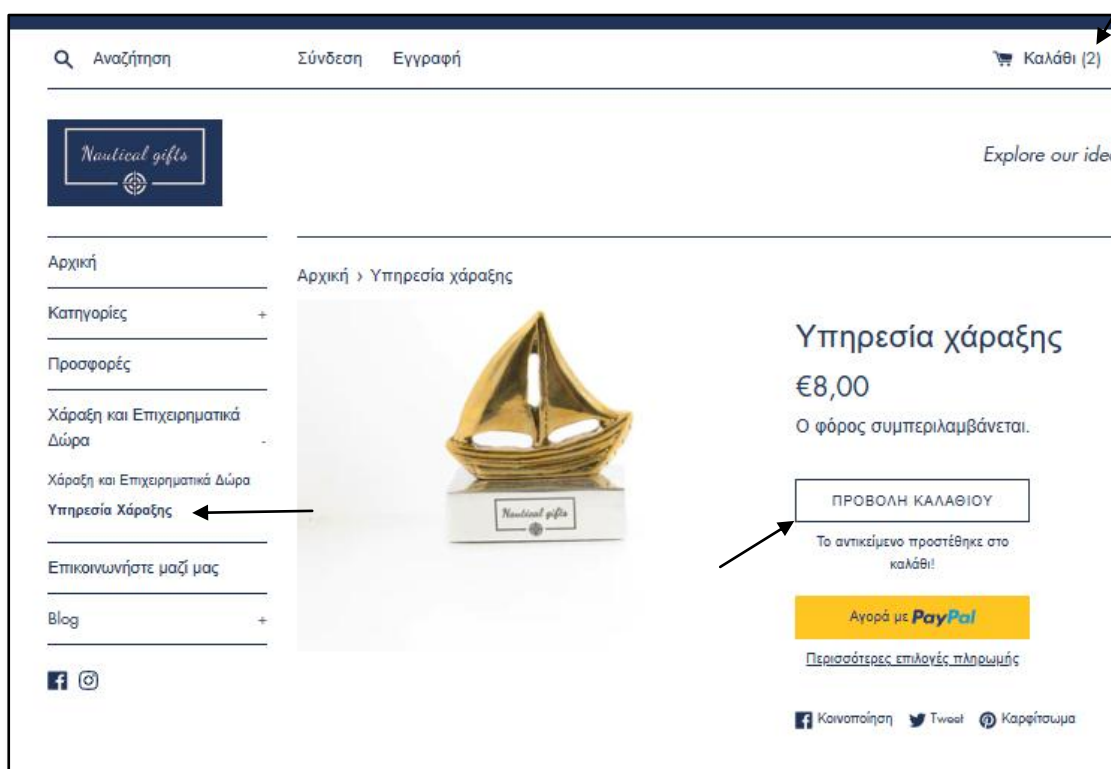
Αναζήτηση Σύνδεση Εγγραφή Καλάθι (2)

Nautical gifts

Explore our ide

Αρχική

Κατηγορίες +

Προσφορές

Χάραξη και Επιχειρηματικά Δώρα -

Χάραξη και Επιχειρηματικά Δώρα

Υπηρεσία Χάραξης

Επικοινωνήστε μαζί μας

Blog +

Αρχική › Υπηρεσία χάραξης

Nautical gifts

Υπηρεσία χάραξης

€8,00

Ο φόρος συμπεριλαμβάνεται.

ΠΡΟΒΟΛΗ ΚΑΛΑΘΙΟΥ

Το αντικείμενο προστέθηκε στο καλάθι!

Αγορά με PayPal

Περισσότερες επιλογές πληρωμής

Κοινοποίηση Tweet Καρφίτσωμα